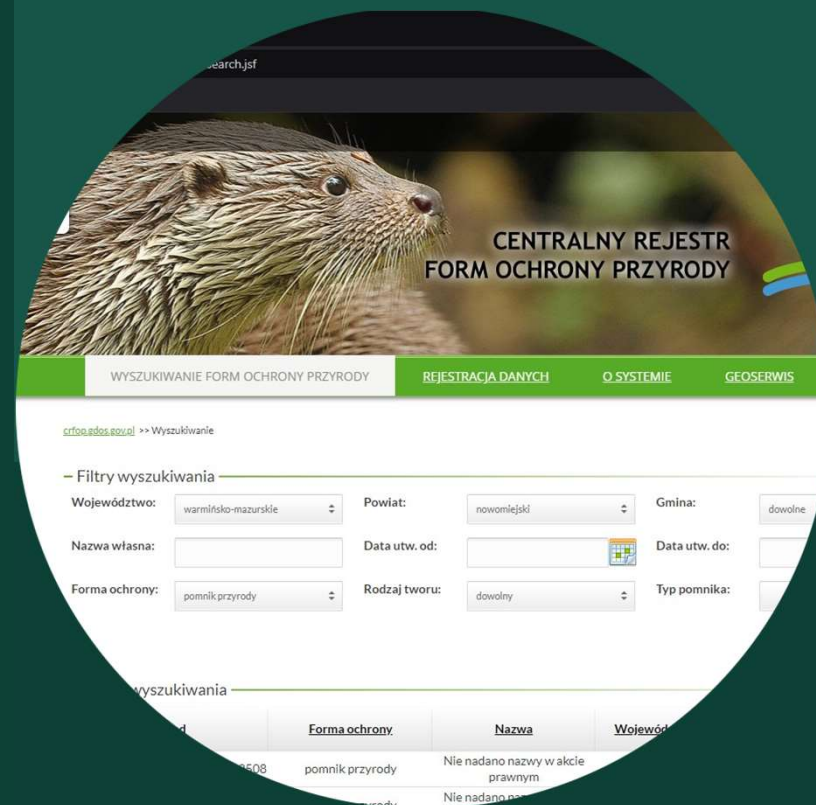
earch.jsf

CENTRALNY REJESTR
FORM OCHRONY PRZYRODY

WYSZUKIWANIE FORM OCHRONY PRZYRODY | REJESTRACJA DANYCH | O SYSTEMIE | GEOSERWIS

crfop.gdos.gov.pl >> Wyszukiwanie

– Filtry wyszukiwania

Województwo: warmińsko-mazurskie
Powiat: nowomiejski
Gmina: dowolne
Nazwa własna:
Data utw. od:
Data utw. do:
Forma ochrony: pomnik przyrody
Rodzaj tworu: dowolny
Typ pomnika:

yszukiwania

| d | Forma ochrony | Nazwa | Wojewód |
|---|---|---|---|
| 3508 | pomnik przyrody | Nie nadano nazwy w akcie prawnym | |
| | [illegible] | Nie nadano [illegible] | |